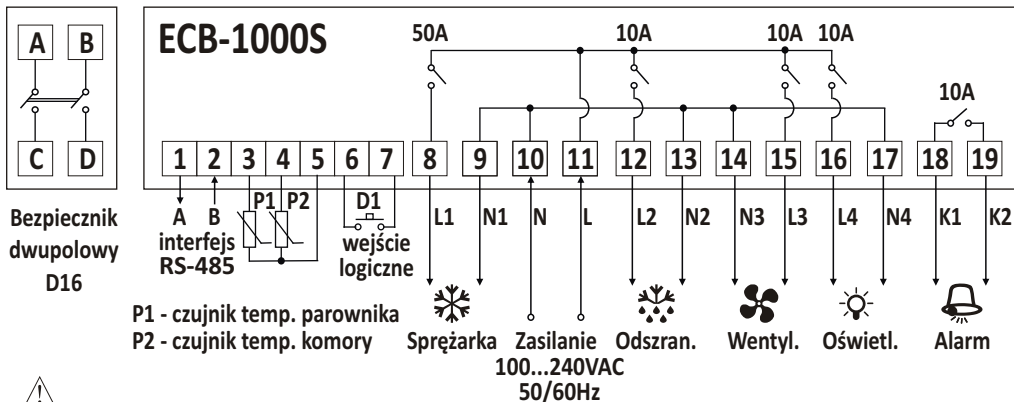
A B
C D

Bezpiecznik dwupolowy D16

ECB-1000S

50A 10A 10A 10A

10A

1 2 3 4 5 6 7 8 9 10 11 12 13 14 15 16 17 18 19

P1 P2

D1

A B
interfejs
RS-485

wejście
logiczne

L1 N1 N L L2 N2 N3 L3 L4 N4 K1 K2

P1 - czujnik temp. parownika
P2 - czujnik temp. komory

Sprężarka

Zasilanie
100...240VAC
50/60Hz

Odszran.

Wentyl.

Oświetl.

Alarm